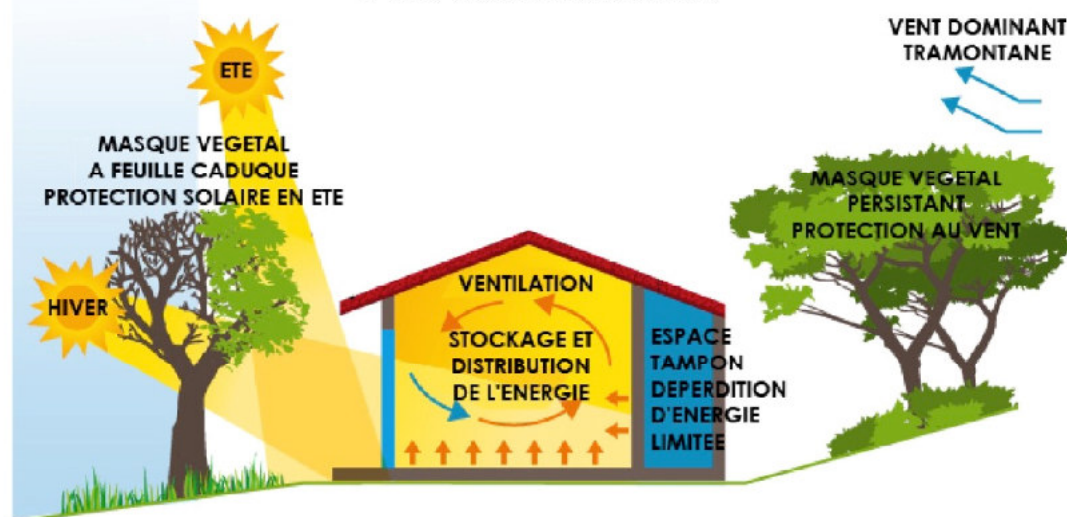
ETE

VENT DOMINANT
TRAMONTANE

MASQUE VEGETAL
A FEUILLE CADUQUE
PROTECTION SOLAIRE EN ETE

MASQUE VEGETAL
PERSISTANT
PROTECTION AU VENT

HIVER

VENTILATION

STOCKAGE ET
DISTRIBUTION
DE L'ENERGIE

ESPACE
TAMPON
DEPERDITION
D'ENERGIE
LIMITEE